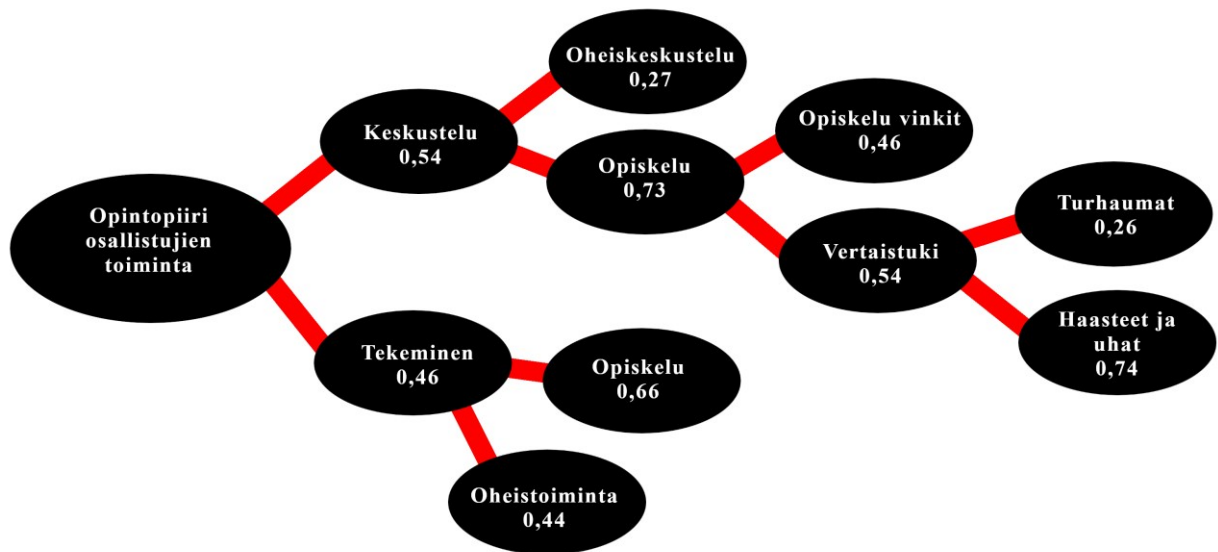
Opintopiiri osallistujien toiminta

Keskustelu 0,54

Oheiskeskustelu 0,27

Opiskelu 0,73

Opiskelu vinkit 0,46

Vertaistuki 0,54

Turhaumat 0,26

Haasteet ja uhat 0,74

Tekeminen 0,46

Opiskelu 0,66

Oheistoiminta 0,44